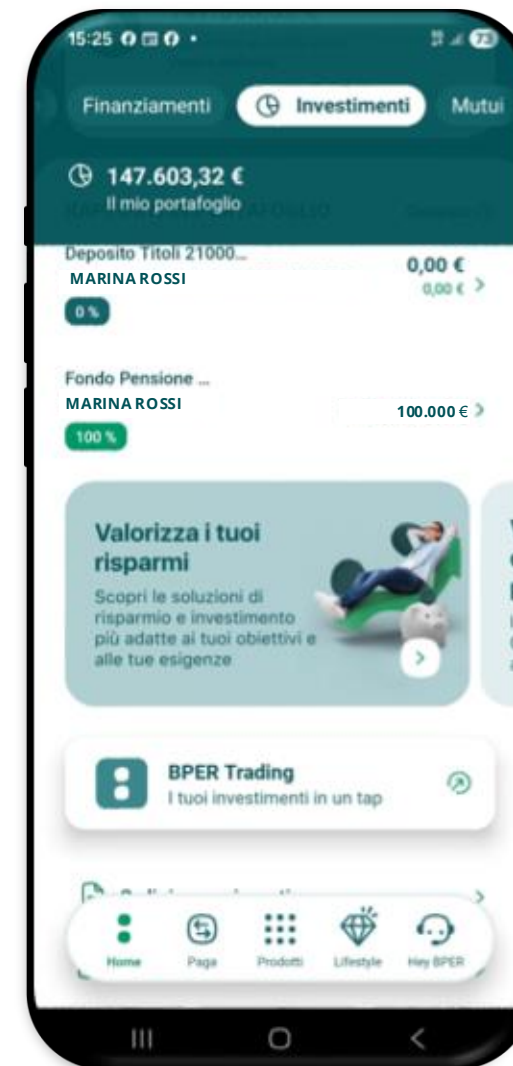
15:25

Finanziamenti Investimenti Mutui

147.603,32 €
Il mio portafoglio

Deposito Titoli 21000...
MARINA ROSSI
0,00 €
0,00 €
0 %

Fondo Pensione ...
MARINA ROSSI
100.000 €
100 %

Valorizza i tuoi risparmi
Scopri le soluzioni di risparmio e investimento più adatte ai tuoi obiettivi e alle tue esigenze

BPER Trading
I tuoi investimenti in un tap

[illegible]

Home Paga Prodotti Lifestyle Hey BPER